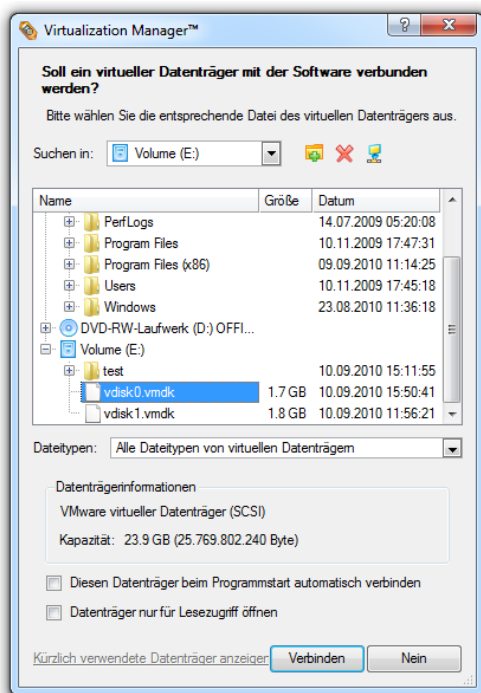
Virtualization Manager™

?

Soll ein virtueller Datenträger mit der Software verbunden werden?

Bitte wählen Sie die entsprechende Datei des virtuellen Datenträgers aus.

Suchen in: Volume (E:)

| Name | Größe | Datum |
|---|---|---|
| PerfLogs | | 14.07.2009 05:20:08 |
| Program Files | | 10.11.2009 17:47:31 |
| Program Files (x86) | | 09.09.2010 11:14:25 |
| Users | | 10.11.2009 17:45:18 |
| Windows | | 23.08.2010 11:36:18 |
| DVD-RW-Laufwerk (D:) OFFI... | | |
| Volume (E:) | | |
| test | | 10.09.2010 15:11:55 |
| vdisk0.vmdk | 1.7 GB | 10.09.2010 15:50:41 |
| vdisk1.vmdk | 1.8 GB | 10.09.2010 11:56:21 |

Dateitypen: Alle Dateitypen von virtuellen Datenträgern

Datenträgerinformationen

VMware virtueller Datenträger (SCSI)

Kapazität: 23.9 GB (25.769.802.240 Byte)

Diesen Datenträger beim Programmstart automatisch verbinden

Datenträger nur für Lesezugriff öffnen

Kürzlich verwendete Datenträger anzeigen

Verbinden

Nein